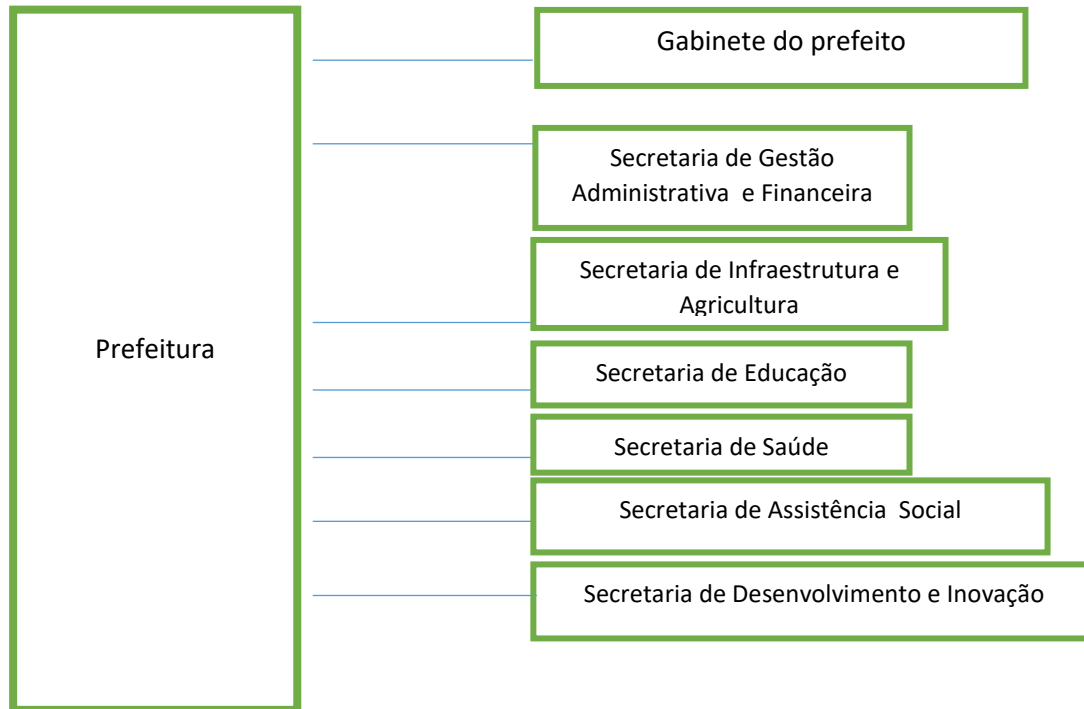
Prefeitura

Gabinete do prefeito

Secretaria de Gestão Administrativa e Financeira

Secretaria de Infraestrutura e Agricultura

Secretaria de Educação

Secretaria de Saúde

Secretaria de Assistência Social

Secretaria de Desenvolvimento e Inovação